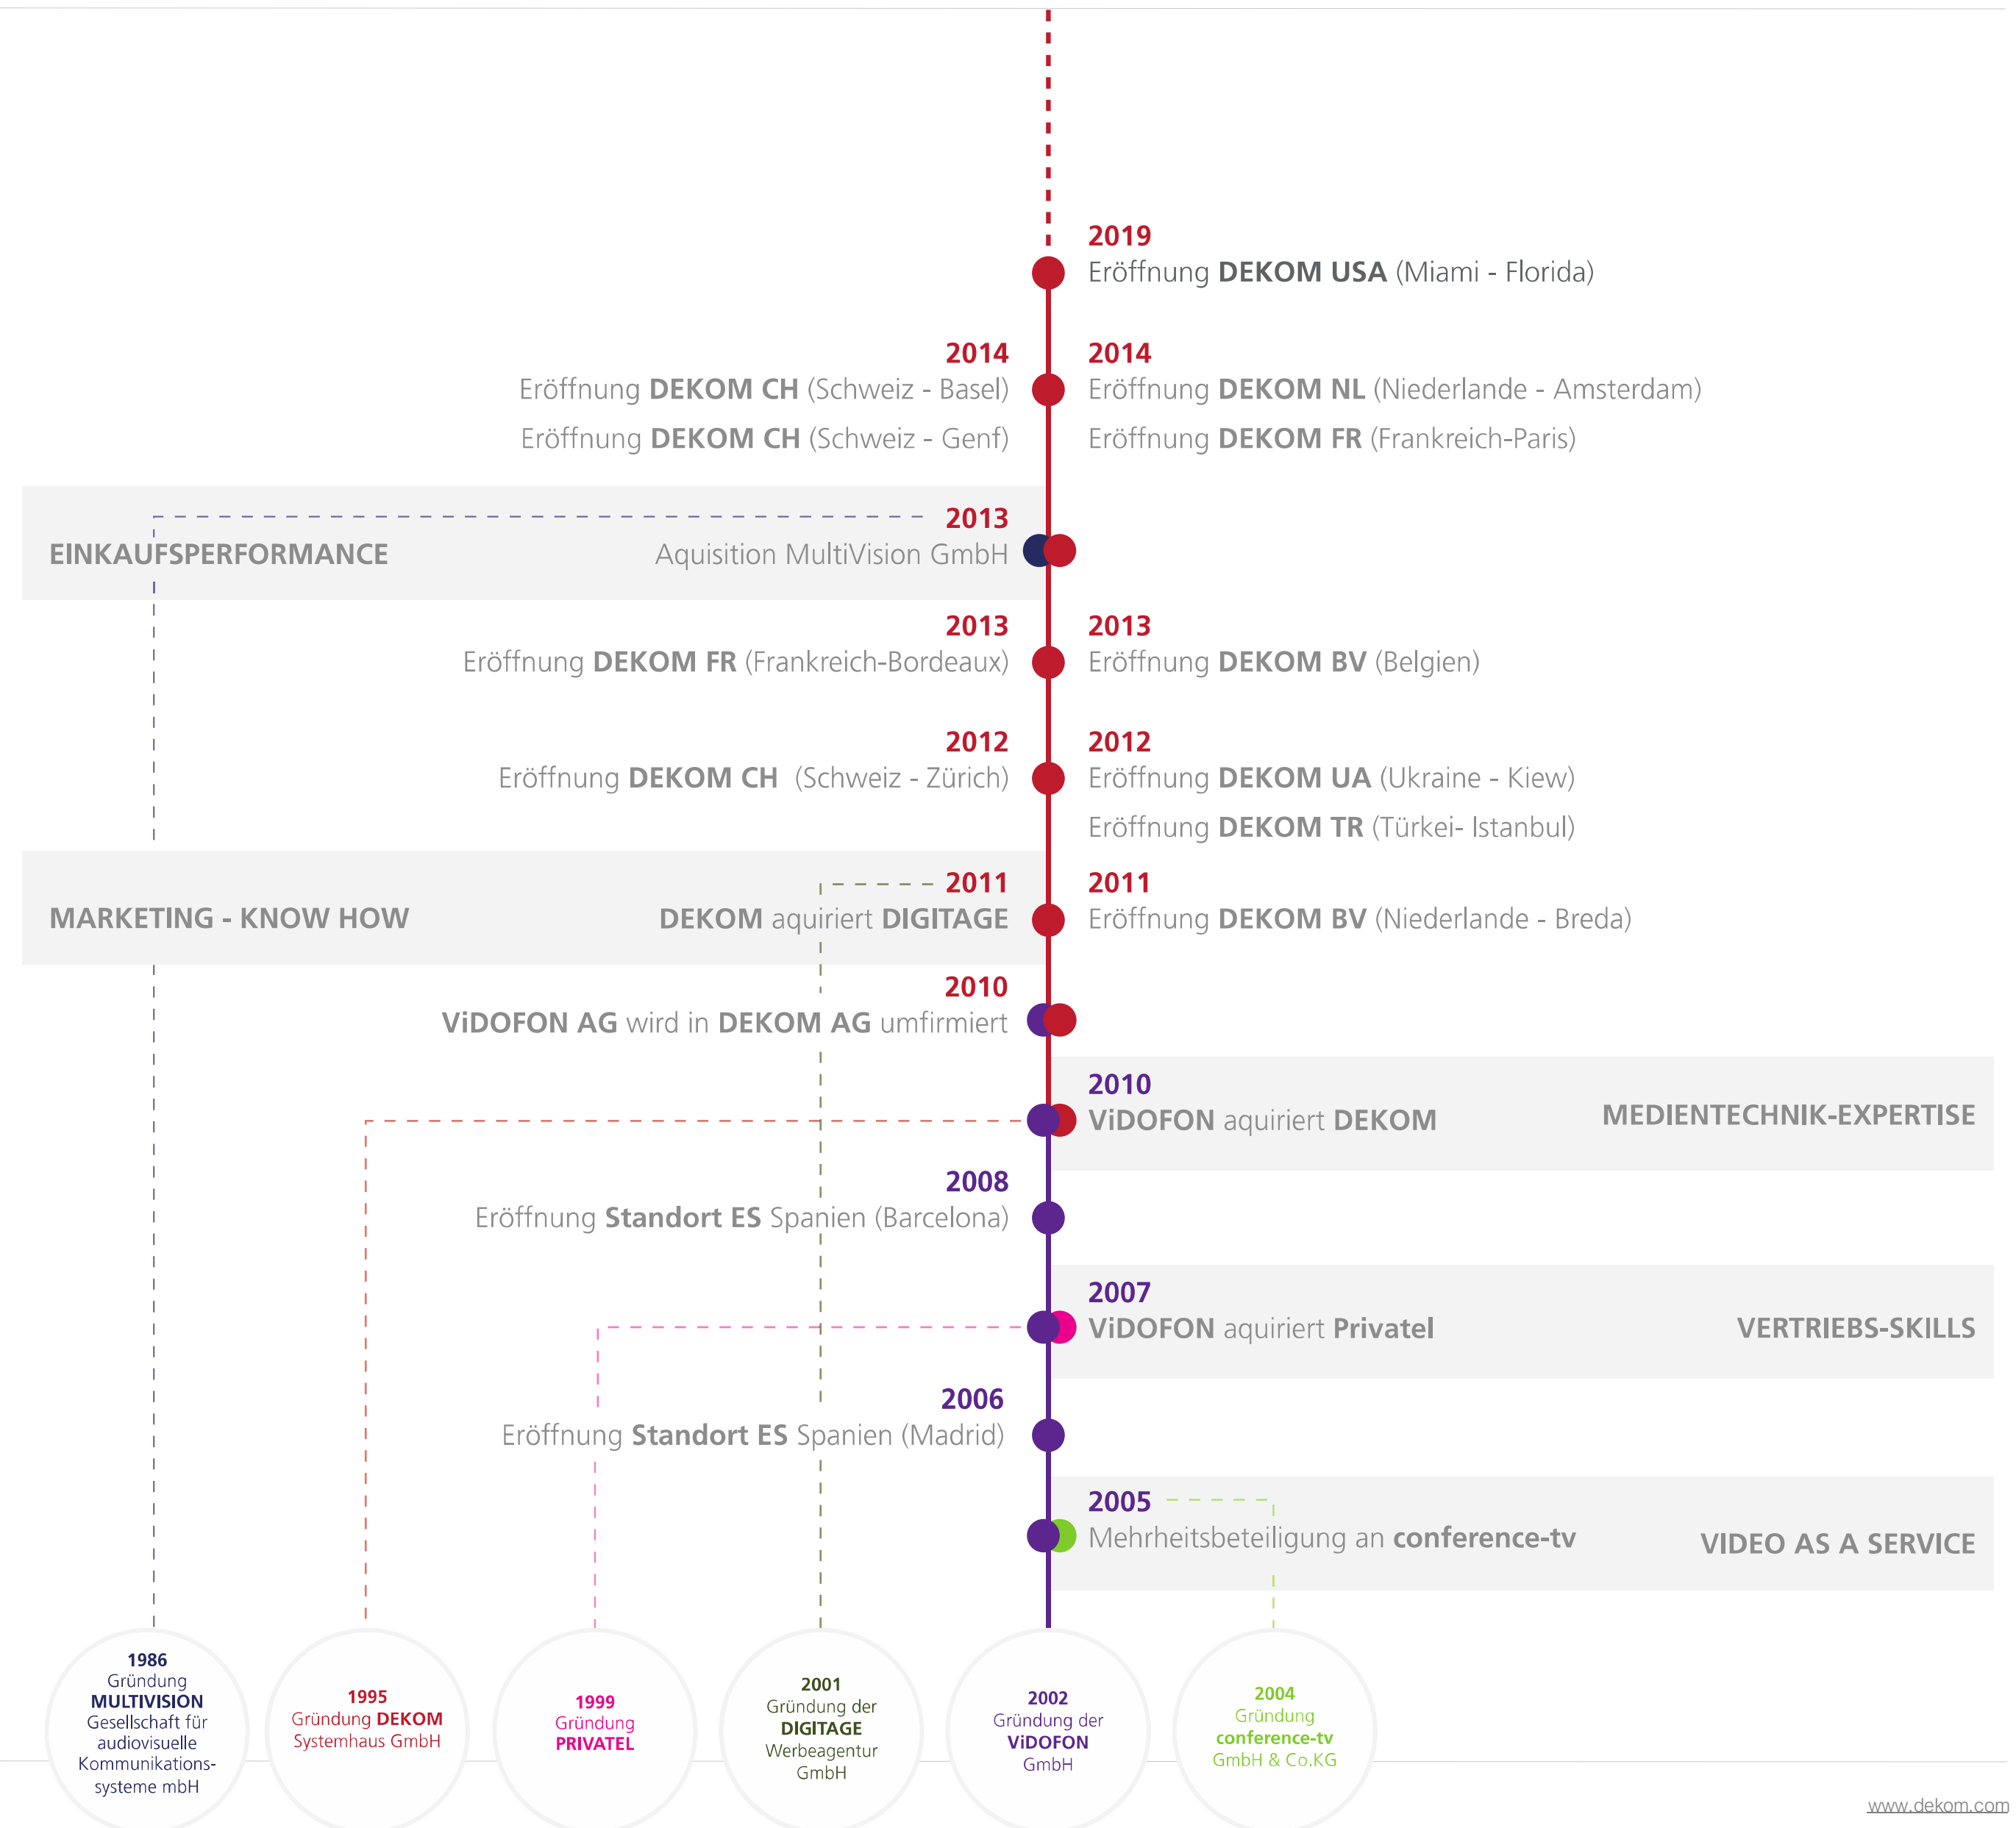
2019
Eröffnung **DEKOM USA** (Miami - Florida)

2014
Eröffnung **DEKOM CH** (Schweiz - Basel)
Eröffnung **DEKOM CH** (Schweiz - Genf)

2014
Eröffnung **DEKOM NL** (Niederlande - Amsterdam)
Eröffnung **DEKOM FR** (Frankreich-Paris)

EINKAUFSPERFORMANCE
2013
Aquisition MultiVision GmbH

2013
Eröffnung **DEKOM FR** (Frankreich-Bordeaux)

2013
Eröffnung **DEKOM BV** (Belgien)

2012
Eröffnung **DEKOM CH** (Schweiz - Zürich)

2012
Eröffnung **DEKOM UA** (Ukraine - Kiew)
Eröffnung **DEKOM TR** (Türkei- Istanbul)

MARKETING - KNOW HOW
2011
**DEKOM** aquiriert **DIGITAGE**

2011
Eröffnung **DEKOM BV** (Niederlande - Breda)

2010
**ViDOFON AG** wird in **DEKOM AG** umfirmiert

2010
**ViDOFON** aquiriert **DEKOM**
MEDIENTECHNIK-EXPERTISE

2008
Eröffnung **Standort ES** Spanien (Barcelona)

2007
**ViDOFON** aquiriert **Privatel**
VERTRIEBS-SKILLS

2006
Eröffnung **Standort ES** Spanien (Madrid)

2005
Mehrheitsbeteiligung an **conference-tv**
VIDEO AS A SERVICE

1986
Gründung
**MULTIVISION**
Gesellschaft für audiovisuelle Kommunikationssysteme mbH

1995
Gründung **DEKOM**
Systemhaus GmbH

1999
Gründung
**PRIVATEL**

2001
Gründung der
**DIGITAGE**
Werbeagentur GmbH

2002
Gründung der
**ViDOFON**
GmbH

2004
Gründung
**conference-tv**
GmbH & Co.KG

www.dekom.com